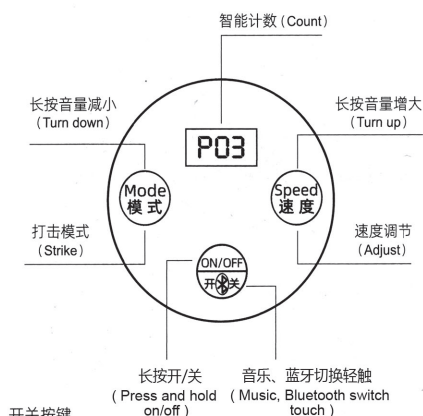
智能计数（Count）

长按音量减小
（Turn down）

长按音量增大
（Turn up）

P03

Mode
模式

Speed
速度

打击模式
（Strike）

速度调节
（Adjust）

ON/OFF
开关

长按开/关
（Press and hold on/off）

音乐、蓝牙切换轻触
（Music, Bluetooth switch touch）

开关按键